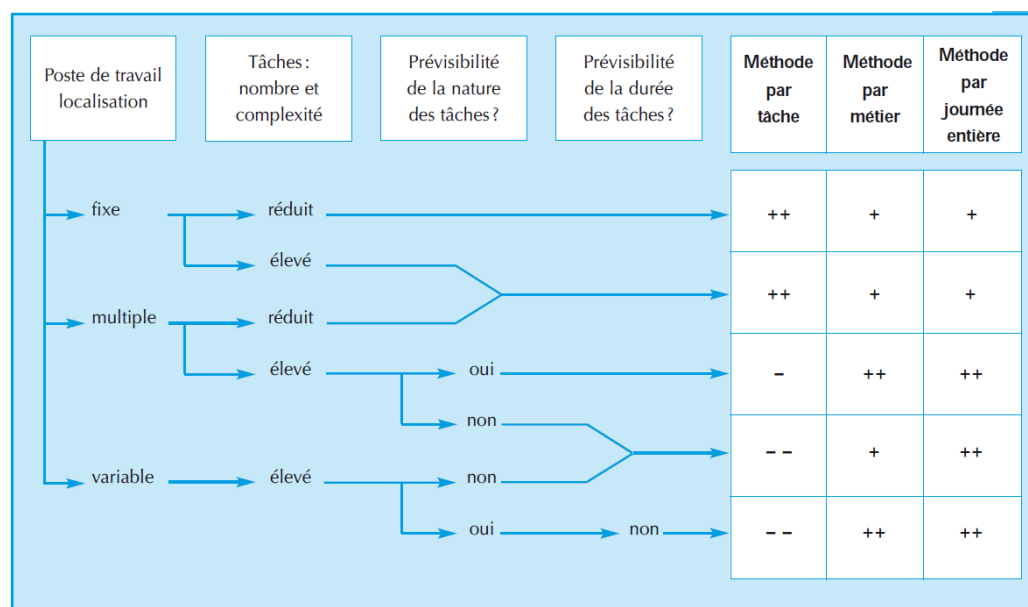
Poste de travail localisation

Tâches : nombre et complexité

Prévisibilité de la nature des tâches ?

Prévisibilité de la durée des tâches ?

| Méthode par tâche | Méthode par métier | Méthode par journée entière |
|---|---|---|
| ++ | + | + |
| ++ | + | + |
| – | ++ | ++ |
| – – | + | ++ |
| – – | ++ | ++ |

fixe
réduit
élevé
multiple
réduit
élevé
oui
non
variable
élevé
non
oui
non